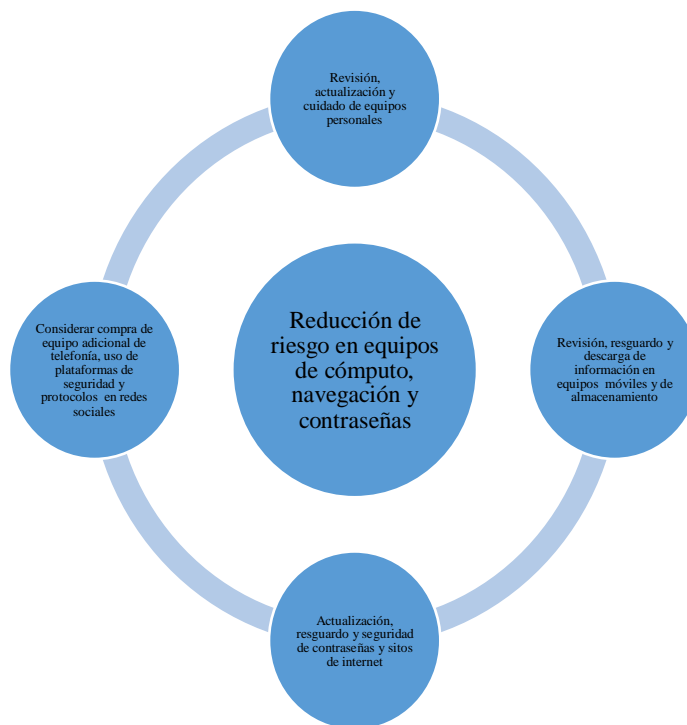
Reducción de riesgo en equipos de cómputo, navegación y contraseñas

Revisión, actualización y cuidado de equipos personales

Revisión, resguardo y descarga de información en equipos móviles y de almacenamiento

Actualización, resguardo y seguridad de contraseñas y sitos de internet

Considerar compra de equipo adicional de telefonía, uso de plataformas de seguridad y protocolos en redes sociales